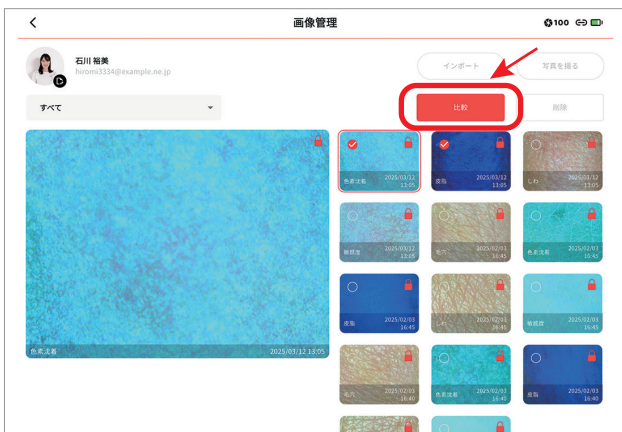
<
画像管理
100

石川 裕美
hiromi3334@example.ne.jp

インポート
写真を撮る

すべて

比較
削除

色素沈着 2025/03/12 13:05

色素沈着 2025/03/12 13:05
皮脂 2025/03/12 13:05
しわ 2025/03/12 13:05
敏感度 2025/03/12 13:05
毛穴 2025/02/03 16:45
色素沈着 2025/02/03 16:45
皮脂 2025/02/03 16:45
しわ 2025/02/03 16:45
敏感度 2025/02/03 16:45
毛穴 2025/02/03 16:40
色素沈着 2025/02/03 16:40
皮脂 2025/02/03 16:40